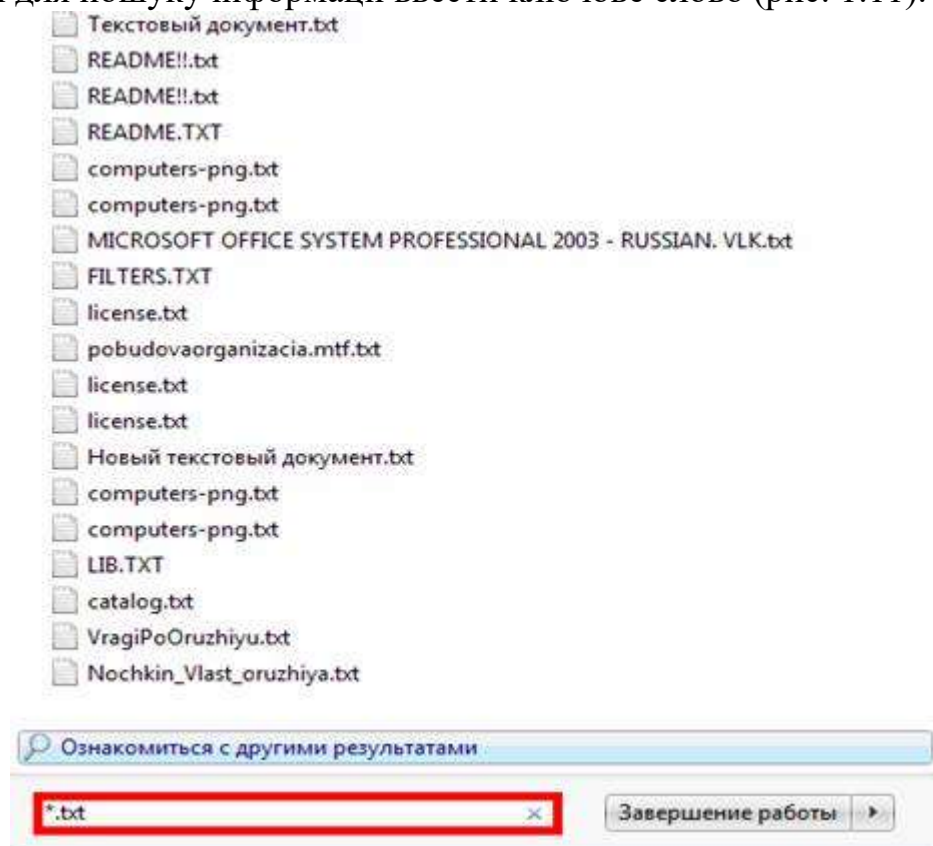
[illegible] для пошуку інформації ввести ключове слово (рис. 1.11).

Текстовый документ.txt
README!!.txt
README!!.txt
README.TXT
computers-png.txt
computers-png.txt
MICROSOFT OFFICE SYSTEM PROFESSIONAL 2003 - RUSSIAN. VLK.txt
FILTERS.TXT
license.txt
pobudovaorganizacia.mtf.txt
license.txt
license.txt
Новый текстовый документ.txt
computers-png.txt
computers-png.txt
LIB.TXT
catalog.txt
VragiPoOruzhiyu.txt
Nochkin_Vlast_oruzhiya.txt

Ознакомиться с другими результатами

*.txt ×

Завершение работы